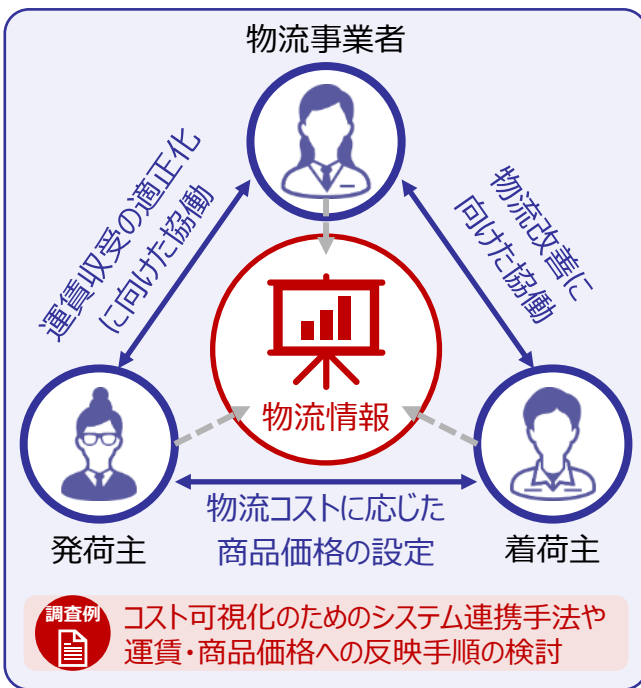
物流事業者

運賃収受の適正化に向けた協働

物流改善に向けた協働

物流情報

発荷主

着荷主

物流コストに応じた商品価格の設定

調査例

コスト可視化のためのシステム連携手法や運賃・商品価格への反映手順の検討